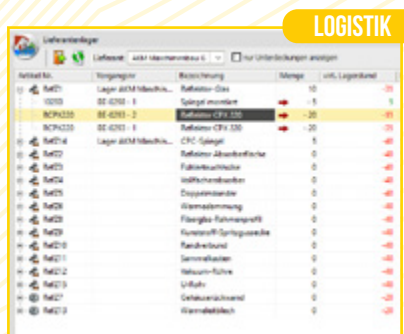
LOGISTIK

Lieferantenlager

Lieferant: AKM Maschinenbau 4

nur Unterdeckungen anzeigen

| Artikel Nr. | Vorgangsnr | Bezeichnung | Menge | voraus. Lagerdurchl |
|---|---|---|---|---|
| Ref01 | Lager AKM Maschin... | Reflektor-Glas | 10 | -20 |
| 10203 | BE-0203 - 1 | Spiegel montiert | -5 | 5 |
| RCPX220 | BE-0203 - 2 | Reflektor CPX 220 | -20 | -20 |
| RCPX220 | BE-0203 - 1 | Reflektor CPX 220 | -20 | -20 |
| Ref014 | Lager AKM Maschin... | CPC-Spiegel | 5 | -40 |
| Ref02 | | Reflektor Absorberfläche | 0 | -40 |
| Ref03 | | Fühlerkabel | 0 | -40 |
| Ref04 | | Vollfunktionalrohr | 0 | -40 |
| Ref05 | | Doppelrohr | 0 | -40 |
| Ref06 | | Wärmedämmung | 0 | -40 |
| Ref08 | | Fiberglas-Rahmenprofil | 0 | -40 |
| Ref09 | | Kunststoff-Sprossen | 0 | -40 |
| Ref010 | | Randverbund | 0 | -40 |
| Ref011 | | Sammelkasten | 0 | -40 |
| Ref012 | | Vakuum-Röhre | 0 | -40 |
| Ref015 | | Leitung | 0 | -40 |
| Ref07 | | Gehäuserückwand | 0 | -40 |
| Ref013 | | Wärmeleitblech | 0 | -40 |